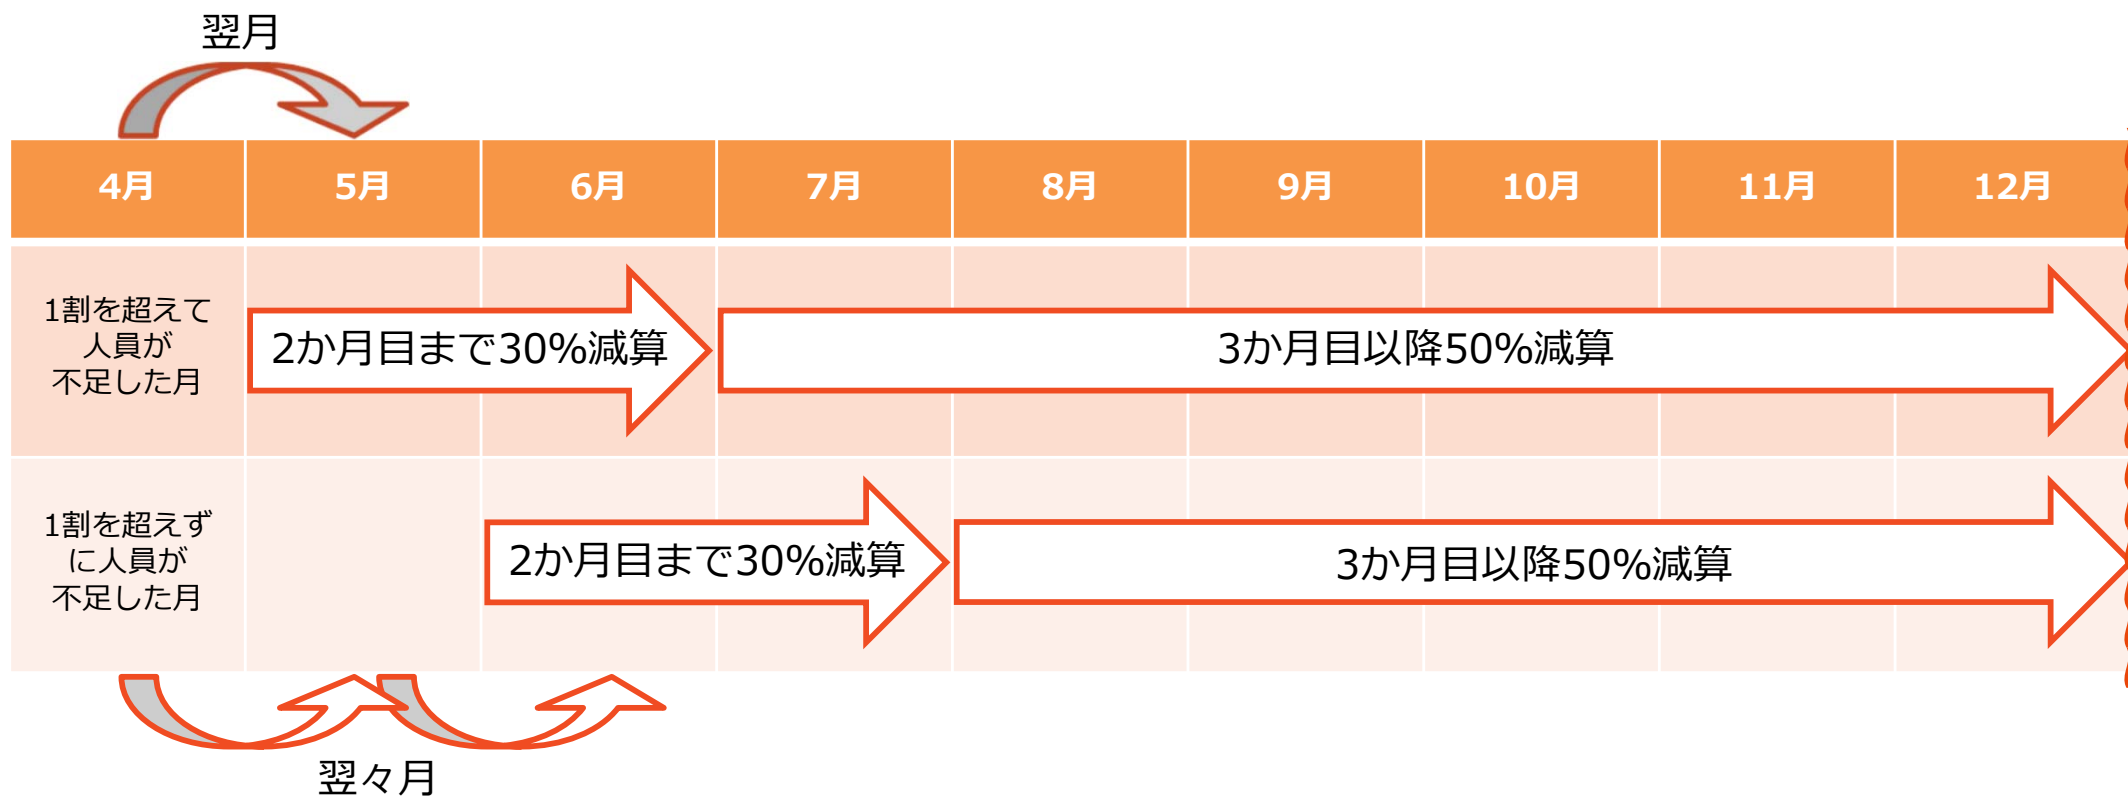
翌月

| 4月 | 5月 | 6月 | 7月 | 8月 | 9月 | 10月 | 11月 | 12月 |
|---|---|---|---|---|---|---|---|---|
| 1割を超えて人員が不足した月 | 2か月目まで30%減算 | | 3か月目以降50%減算 | | | | | |
| 1割を超えずに人員が不足した月 | | 2か月目まで30%減算 | | 3か月目以降50%減算 | | | | |

翌々月